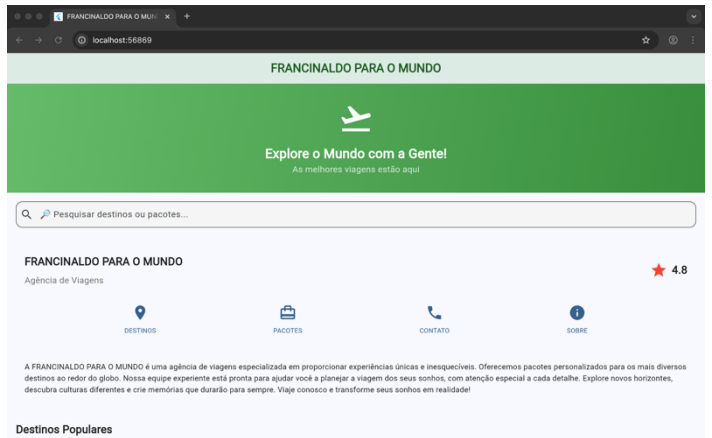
FRANCINALDO PARA O MUND ×
localhost:56869

FRANCINALDO PARA O MUNDO

Explore o Mundo com a Gente!
As melhores viagens estão aqui

🔎 Pesquisar destinos ou pacotes...

FRANCINALDO PARA O MUNDO
Agência de Viagens
4.8

DESTINOS
PACOTES
CONTATO
SOBRE

A FRANCINALDO PARA O MUNDO é uma agência de viagens especializada em proporcionar experiências únicas e inesquecíveis. Oferecemos pacotes personalizados para os mais diversos destinos ao redor do globo. Nossa equipe experiente está pronta para ajudar você a planejar a viagem dos seus sonhos, com atenção especial a cada detalhe. Explore novos horizontes, descubra culturas diferentes e crie memórias que durarão para sempre. Viaje conosco e transforme seus sonhos em realidade!

Destinos Populares